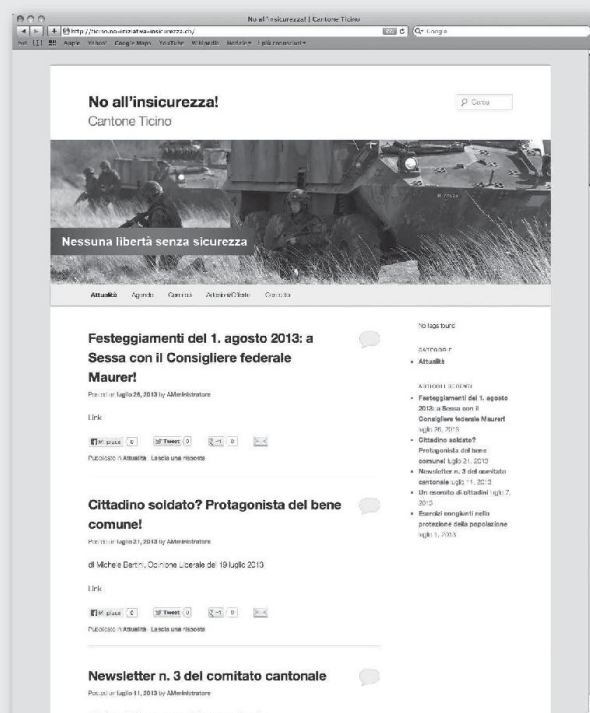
No all'insicurezza! | Cantone Ticino

http://ticino.no-allinsicurezza.ch/

Google

No all'insicurezza!
Cantone Ticino

Cerca

Nessuna libertà senza sicurezza

Attualità Agenda Comitati Adesioni/Citate Contatto

Festeggiamenti del 1. agosto 2013: a Sessa con il Consigliere federale Maurer!

Posted on luglio 26, 2013 by AMministratore

Link

Mi piace 0 Tweet 0 +1 0

Pubblicato in Attualità Lascia una risposta

Cittadino soldato? Protagonista del bene comune!

Posted on luglio 21, 2013 by AMministratore

di Michele Bertini, Opinione Liberale del 19 luglio 2013

Link

Mi piace 0 Tweet 0 +1 0

Pubblicato in Attualità Lascia una risposta

Newsletter n. 3 del comitato cantonale

Posted on luglio 11, 2013 by AMministratore

No tags found

CATEGORIE
- Attualità

ARTICOLI RECENTI
- Festeggiamenti del 1. agosto 2013: a Sessa con il Consigliere federale Maurer! luglio 26, 2013
- Cittadino soldato? Protagonista del bene comune! luglio 21, 2013
- Newsletter n. 3 del comitato cantonale luglio 11, 2013
- Un esercito di cittadini luglio 7, 2013
- Esercizi congiunti nella protezione della popolazione luglio 1, 2013